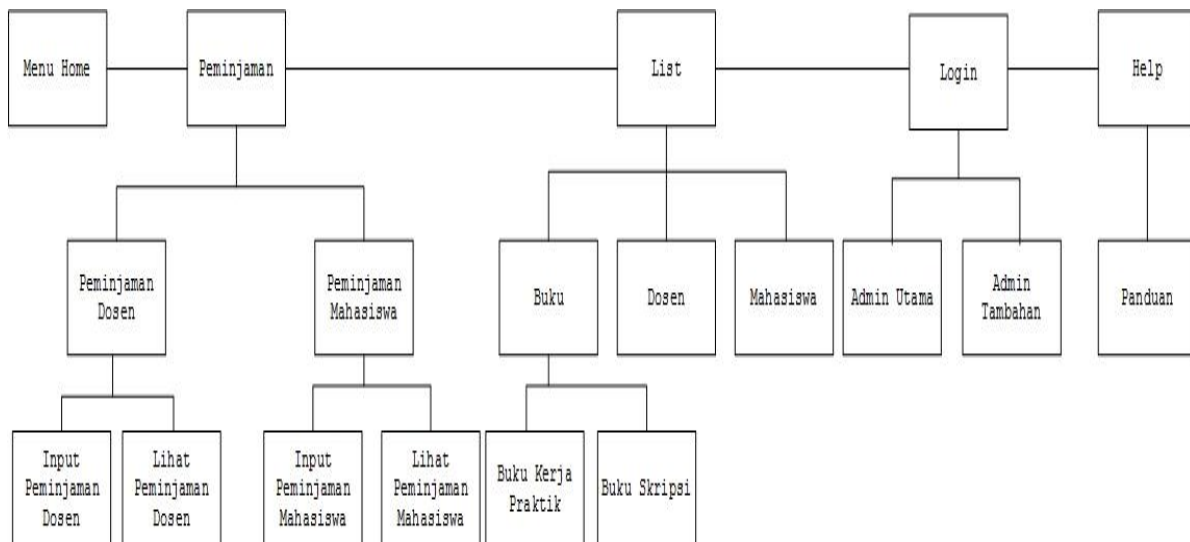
Menu Home

Peminjaman

List

Login

Help

Peminjaman Dosen

Peminjaman Mahasiswa

Buku

Dosen

Mahasiswa

Admin Utama

Admin Tambahan

Panduan

Input Peminjaman Dosen

Lihat Peminjaman Dosen

Input Peminjaman Mahasiswa

Lihat Peminjaman Mahasiswa

Buku Kerja Praktik

Buku Skripsi